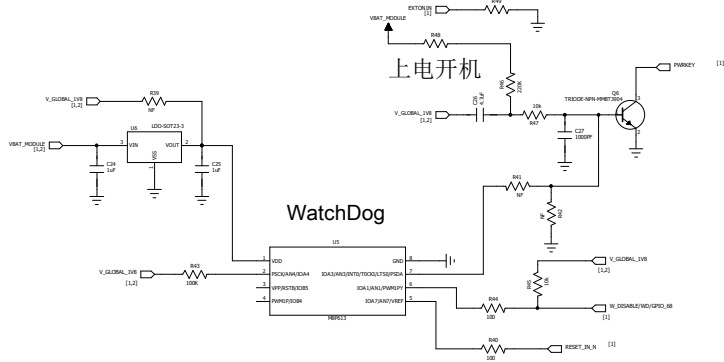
EXTON_IN
[1]
R49
VBAT_MODULE
R48
上电开机
PWRKEY
[1]
R46
220K
V_GLOBAL_1V8
[1,2]
R39
NF
V_GLOBAL_1V8
[1,2]
C26
4.7uF
10k
R47
Q5
TRIODE-NPN-MMBT3904
3
1
2
C27
1000PF
U6
LDO-SOT23-3
VBAT_MODULE
[1,2]
3
VIN
VOUT
2
VSS
1
C24
1uF
C25
1uF
R41
NF
NF
R42
WatchDog
U5
1
VDD
GND
8
2
PSCK/AN4/IOA4
IOA3/AN3/INT0/T0CKI/LTS0/PSDA
7
V_GLOBAL_1V8
[1,2]
R43
100K
3
VPP/RSTB/IOB5
IOA1/AN1/PWM1PY
6
4
PWM1P/IOB4
IOA7/AN7/VREF
5
MBP813
V_GLOBAL_1V8
[1,2]
R45
10k
R44
100
W_DISABLE/WD/GPIO_88
[1]
R40
100
RESET_IN_N
[1]